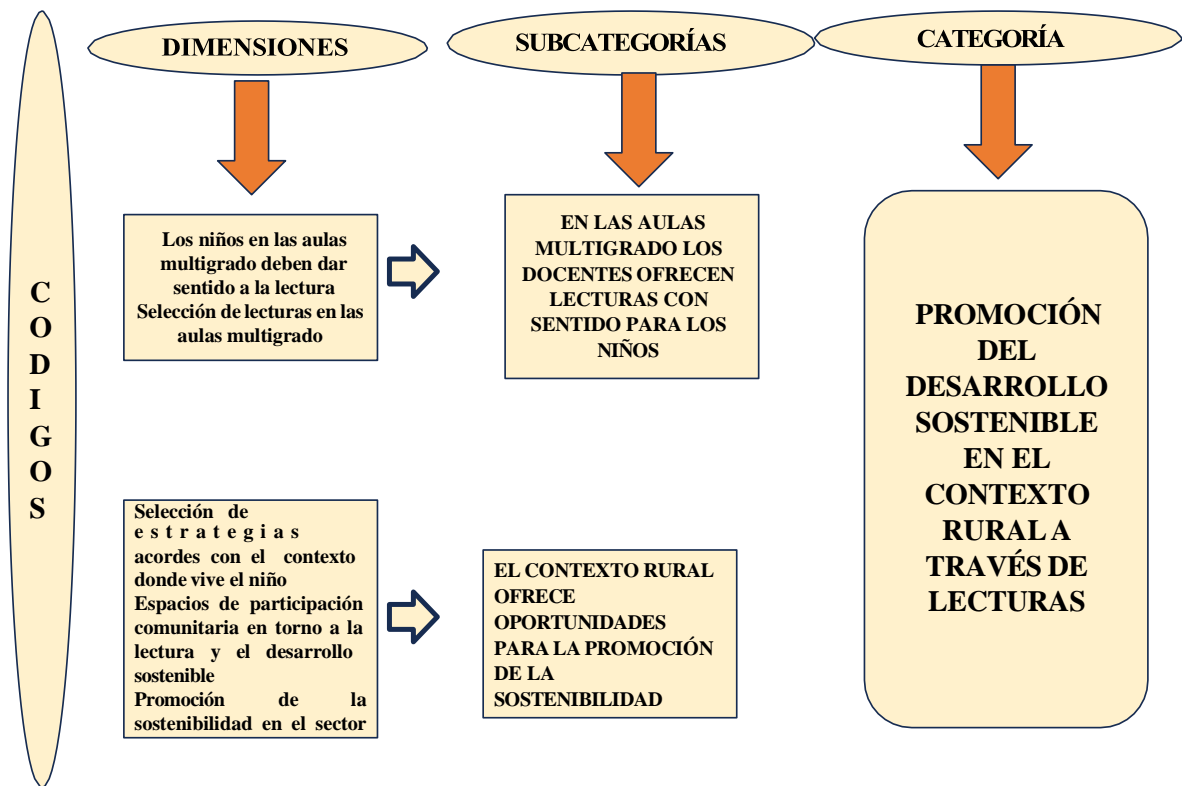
CODIGOS

DIMENSIONES

SUBCATEGORÍAS

CATEGORÍA

Los niños en las aulas multigrado deben dar sentido a la lectura
Selección de lecturas en las aulas multigrado

EN LAS AULAS MULTIGRADO LOS DOCENTES OFRECEN LECTURAS CON SENTIDO PARA LOS NIÑOS

PROMOCIÓN DEL DESARROLLO SOSTENIBLE EN EL CONTEXTO RURAL A TRAVÉS DE LECTURAS

Selección de estrategias acordes con el contexto donde vive el niño
Espacios de participación comunitaria en torno a la lectura y el desarrollo sostenible
Promoción de la sostenibilidad en el sector

EL CONTEXTO RURAL OFRECE OPORTUNIDADES PARA LA PROMOCIÓN DE LA SOSTENIBILIDAD